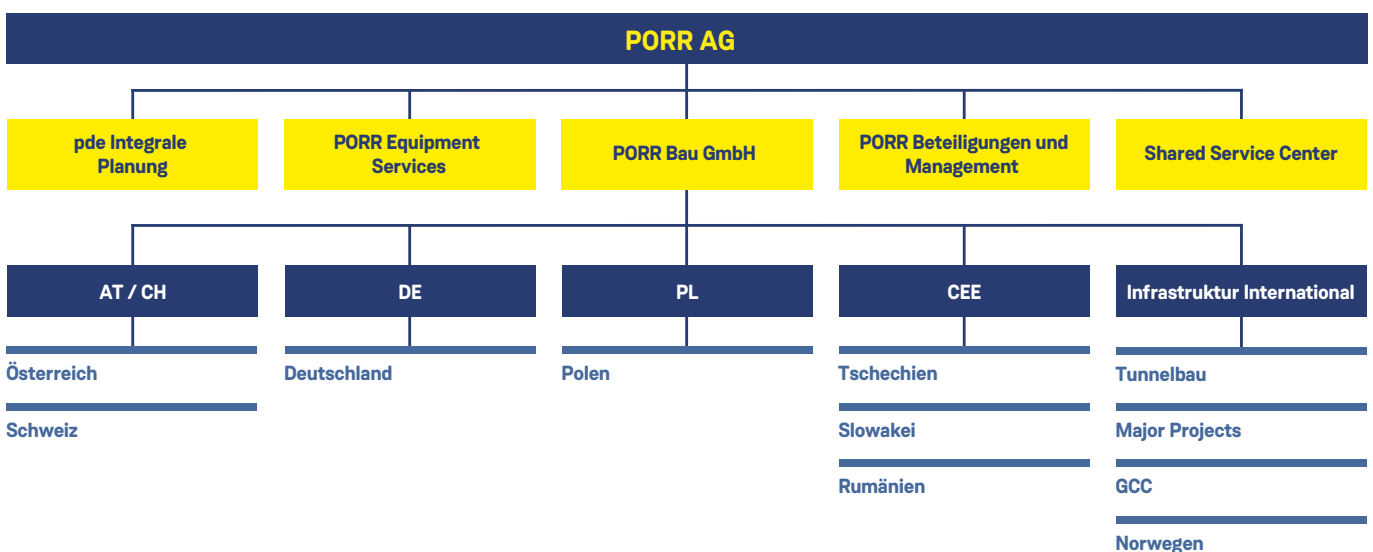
PORR AG

pde Integrale Planung

PORR Equipment Services

PORR Bau GmbH

PORR Beteiligungen und Management

Shared Service Center

AT / CH

Österreich

Schweiz

DE

Deutschland

PL

Polen

CEE

Tschechien

Slowakei

Rumänien

Infrastruktur International

Tunnelbau

Major Projects

GCC

Norwegen